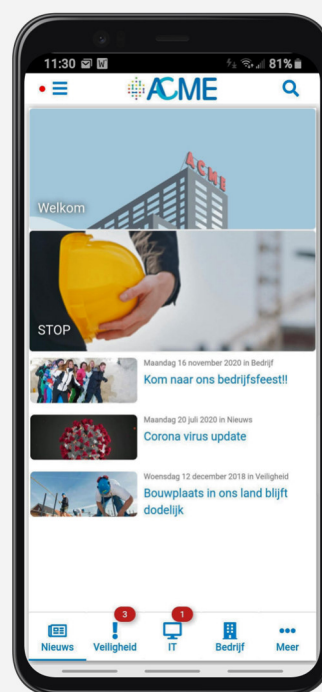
11:30 81%

ACME

ACME

Welkom

STOP

Maandag 16 november 2020 in Bedrijf
Kom naar ons bedrijfsfeest!!

Maandag 20 juli 2020 in Nieuws
Corona virus update

Woensdag 12 december 2018 in Veiligheid
Bouwplaats in ons land blijft dodelijk

Nieuws
3
Veiligheid
1
IT
Bedrijf
Meer